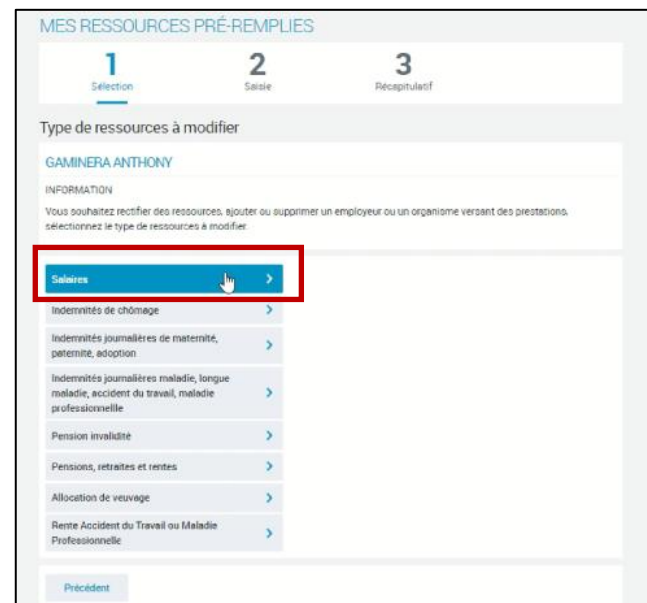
MES RESSOURCES PRÉ-REMPLIES

1
Sélection

2
Saisie

3
Récapitulatif

Type de ressources à modifier

GAMINERA ANTHONY

INFORMATION

Vous souhaitez rectifier des ressources, ajouter ou supprimer un employeur ou un organisme versant des prestations, sélectionnez le type de ressources à modifier.

Salaires >

Indemnités de chômage >

Indemnités journalières de maternité, paternité, adoption >

Indemnités journalières maladie, longue maladie, accident du travail, maladie professionnelle >

Pension invalidité >

Pensions, retraites et rentes >

Allocation de veuvage >

Rente Accident du Travail ou Maladie Professionnelle >

Précédent